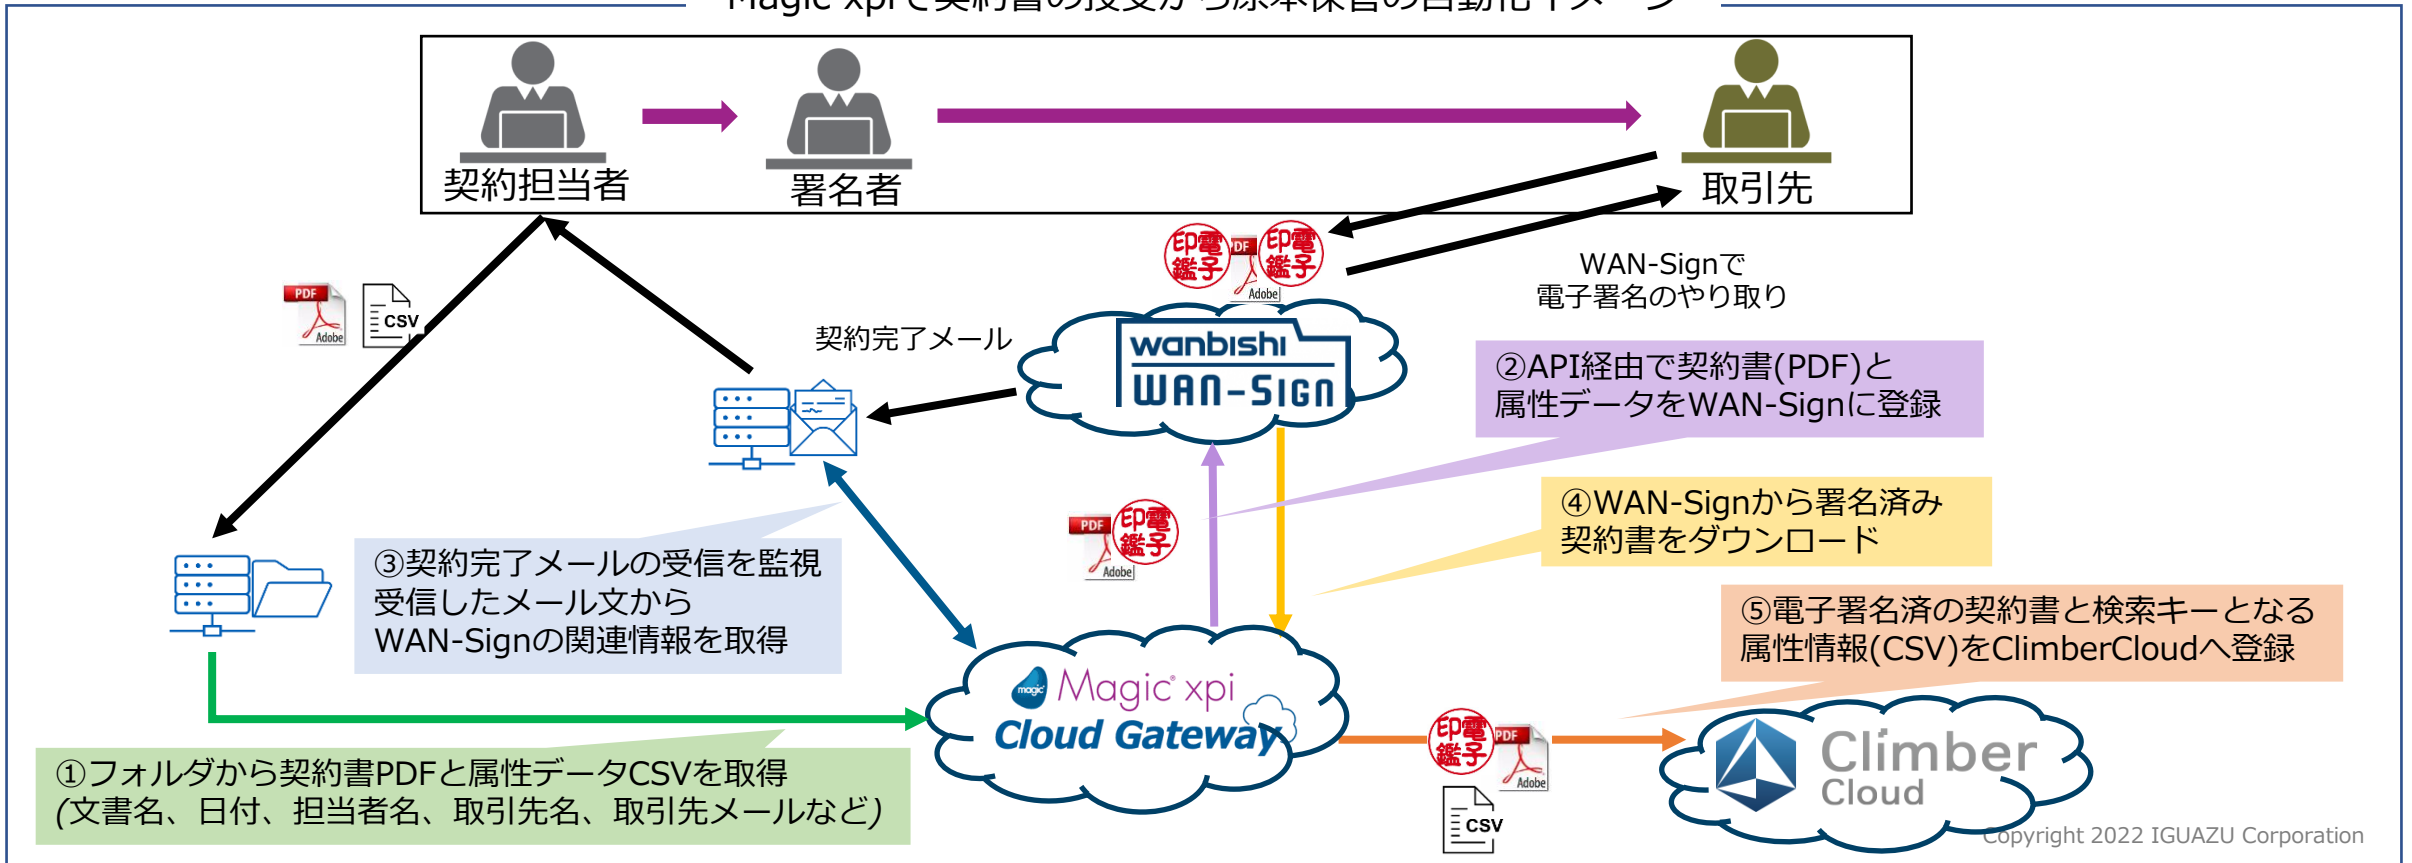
Magic xpiで契約書の授受から原本保管の自動化イメージ

契約担当者

署名者

取引先

印電鑑子 PDF 印電鑑子 Adobe

WAN-Signで
電子署名のやり取り

PDF Adobe

CSV

契約完了メール

wanbishi
WAN-SIGN

②API経由で契約書(PDF)と
属性データをWAN-Signに登録

PDF 印電鑑子 Adobe

④WAN-Signから署名済み
契約書をダウンロード

③契約完了メールの受信を監視
受信したメール文から
WAN-Signの関連情報を取得

⑤電子署名済の契約書と検索キーとなる
属性情報(CSV)をClimberCloudへ登録

magic Magic xpi
Cloud Gateway

印電鑑子 PDF Adobe

CSV

Climber
Cloud

①フォルダから契約書PDFと属性データCSVを取得
(文書名、日付、担当者名、取引先名、取引先メールなど)

Copyright 2022 IGUAZU Corporation